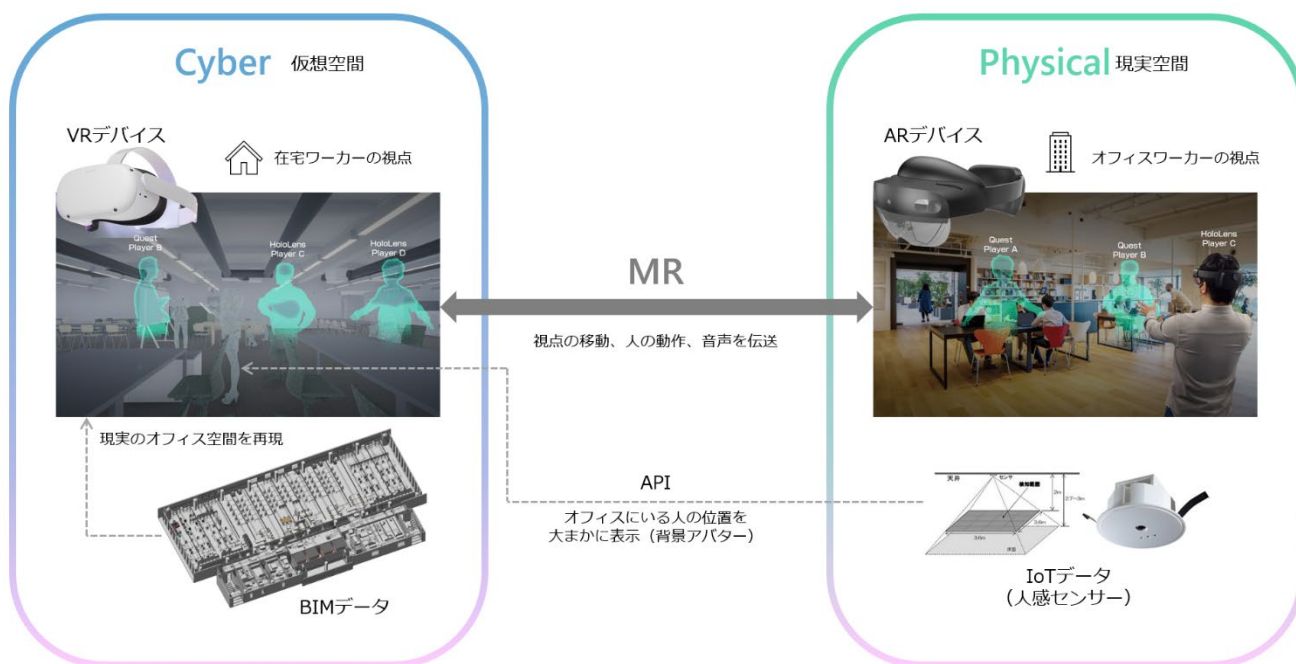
Cyber 仮想空間

VRデバイス

在宅ワーカーの視点

Quest
Player B

HoloLens
Player C

HoloLens
Player D

現実のオフィス空間を再現

BIMデータ

MR

視点の移動、人の動作、音声を伝送

API

オフィスにいる人の位置を
大まかに表示（背景アバター）

Physical 現実空間

ARデバイス

オフィスワーカーの視点

Quest
Player A

Quest
Player B

HoloLens
Player C

天井

センサ

検知範囲

2m

2.7~3m

3.6m

3.6m

床面

IoTデータ
（人感センサー）